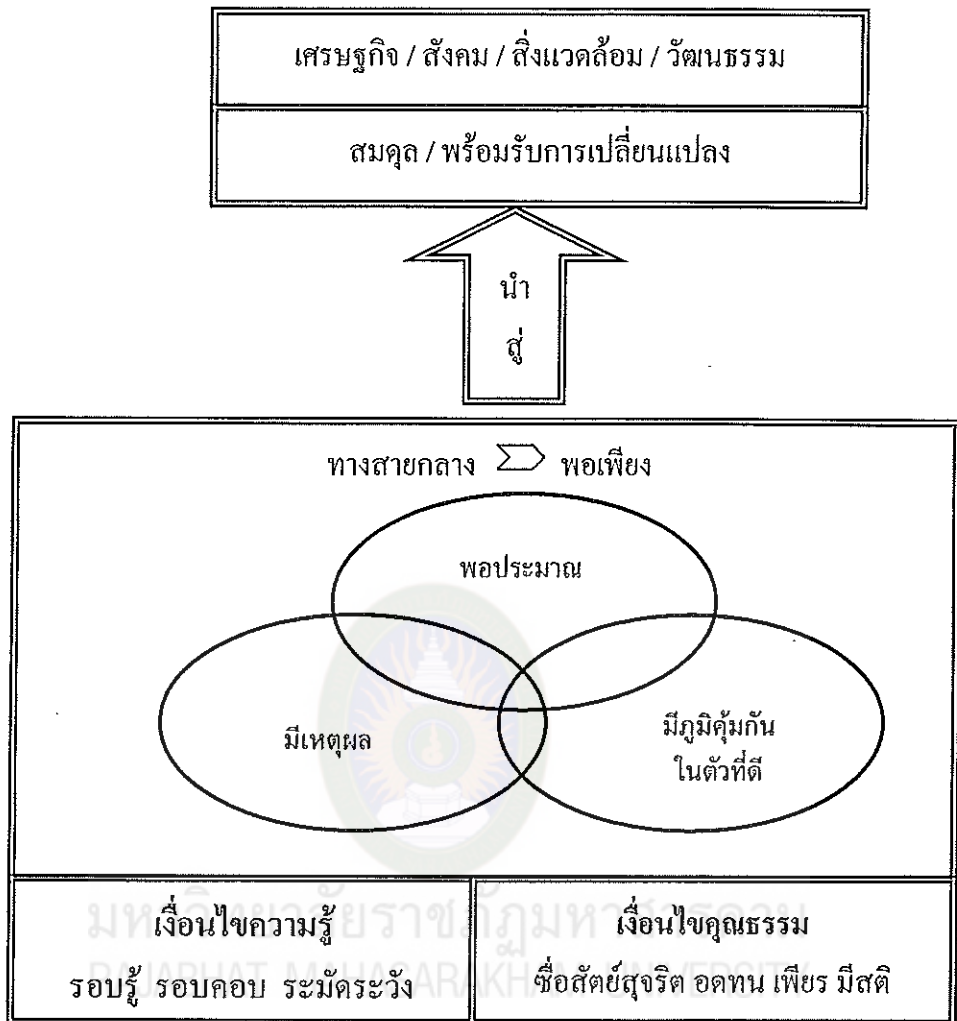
เศรษฐกิจ / สังคม / สิ่งแวดล้อม / วัฒนธรรม

สมดุล / พร้อมรับการเปลี่ยนแปลง

นำ
สู่

ทางสายกลาง พอเพียง

พอประมาณ

มีเหตุผล

มีภูมิคุ้มกัน ในตัวที่ดี

มหาวิทยาลัยราชภัฏมหาสารคาม
RAJABHAT MAHASARAKHAM UNIVERSITY

| เงื่อนไขความรู้ รอบรู้ รอบคอบ ระมัดระวัง | เงื่อนไขคุณธรรม ซื่อสัตย์สุจริต อดทน เพียร มีสติ |
|---|---|